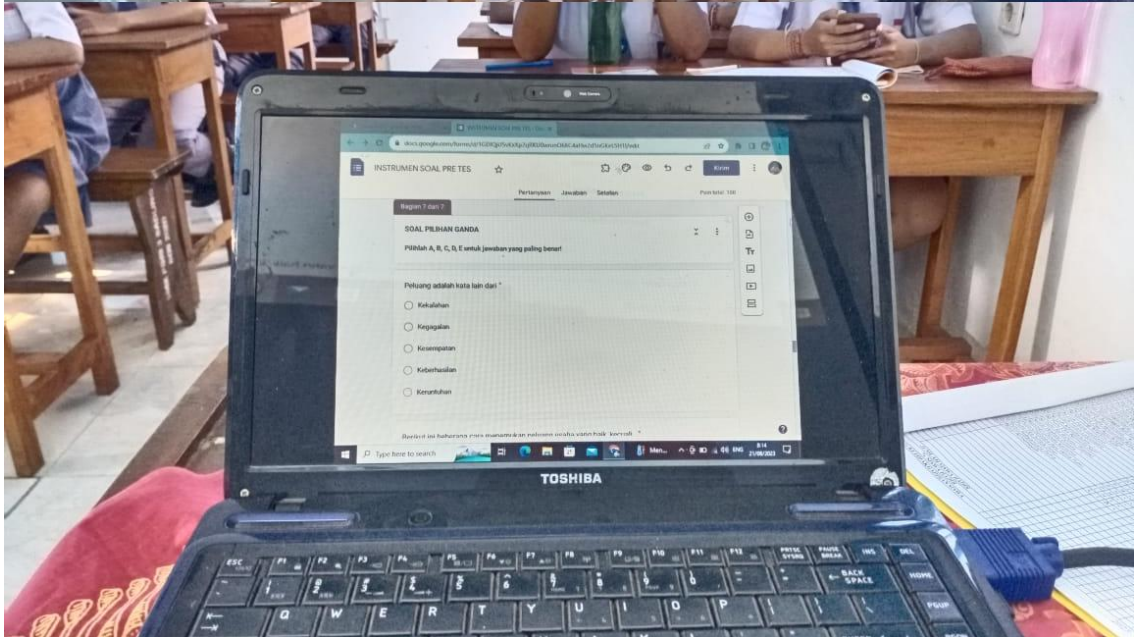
INSTRUMEN SOAL PRE TES

Kirim

Pertanyaan Jawaban Setelan

Poin total: 100

Bagian 7 dari 7

SOAL PILIHAN GANDA

Pilihlah A, B, C, D, E untuk jawaban yang paling benar!

Peluang adalah kata lain dari *

Kekalahan

Kegagalan

Kesempatan

Keberhasilan

Keruntuhan

Berikut ini beberapa cara menemukan peluang usaha yang baik, kecuali *

Type here to search

8:14
21/08/2023

TOSHIBA

ESC F1 F2 F3 F4 F5 F6 F7 F8 F9 F10 F11 F12 PRTSC SYSRQ PAUSE BREAK INS DEL

BACK SPACE HOME

Q W E R T Y U I O P PGUP